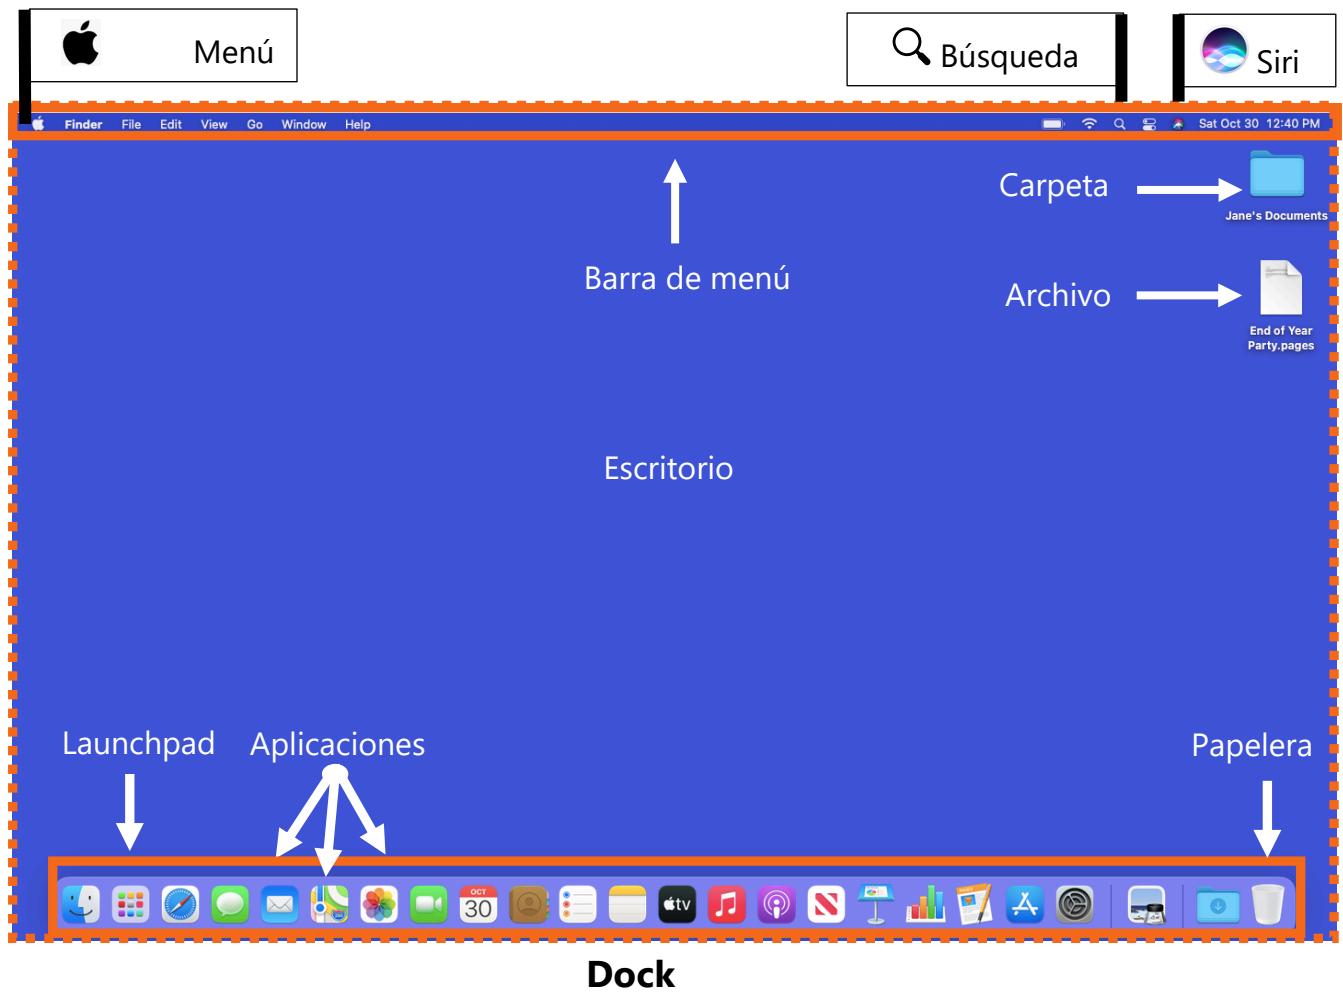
Menú

Búsqueda

Siri

Finder File Edit View Go Window Help

Sat Oct 30 12:40 PM

Carpeta

Jane's Documents

Barra de menú

Archivo

End of Year Party.pages

Escritorio

Launchpad

Aplicaciones

Papelera

OCT 30

tv

Dock